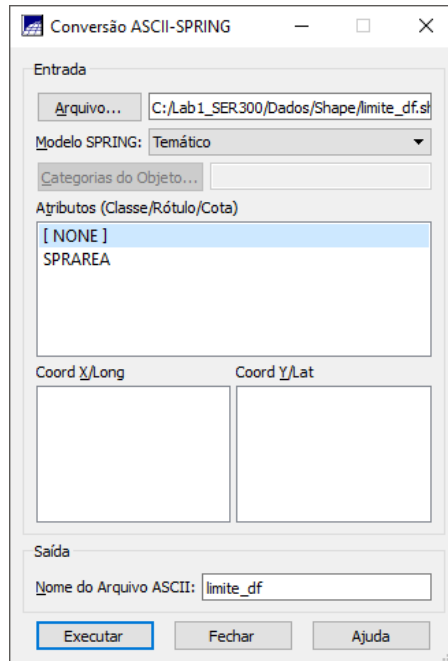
Conversão ASCII-SPRING

Entrada

Arquivo...

C:/Lab1_SER300/Dados/Shape/limite_df.sh

Modelo SPRING: Temático

Categorias do Objeto...

Atributos (Classe/Rótulo/Cota)

[ NONE ]
SPRAREA

Coord X/Long

Coord Y/Lat

Saída

Nome do Arquivo ASCII: limite_df

Executar

Fechar

Ajuda